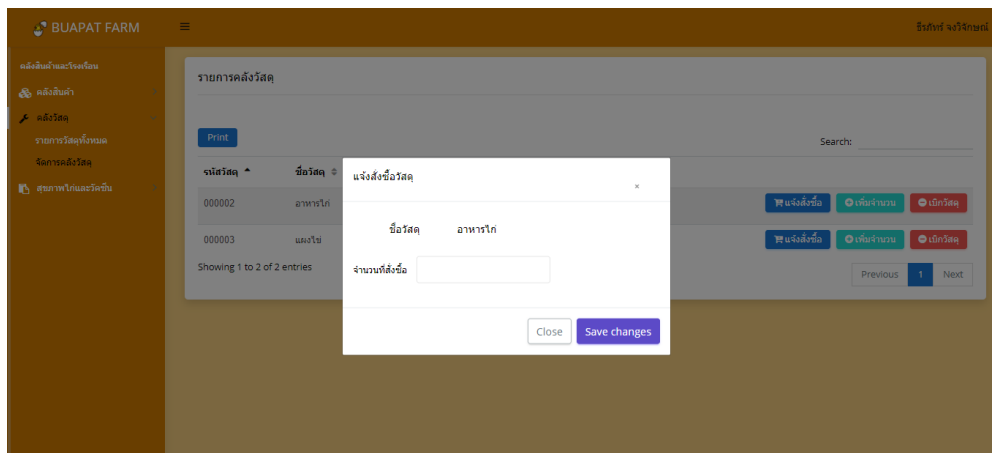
BUAPAT FARM
≡
ธีรภัทร์ จงวิจักษณ์

คลังสินค้าและโรงเรือน
คลังสินค้า
คลังวัสดุ
รายการวัสดุทั้งหมด
จัดการคลังวัสดุ
สุขภาพไก่และวัคซีน

รายการคลังวัสดุ

Print

Search:

| รหัสวัสดุ | ชื่อวัสดุ | |
|---|---|---|
| 000002 | อาหารไก่ | แจ้งสั่งซื้อ เพิ่มจำนวน เบิกวัสดุ |
| 000003 | แผงไข่ | แจ้งสั่งซื้อ เพิ่มจำนวน เบิกวัสดุ |

Showing 1 to 2 of 2 entries

Previous 1 Next

แจ้งสั่งซื้อวัสดุ
×

ชื่อวัสดุ อาหารไก่

จำนวนที่สั่งซื้อ

Close
Save changes